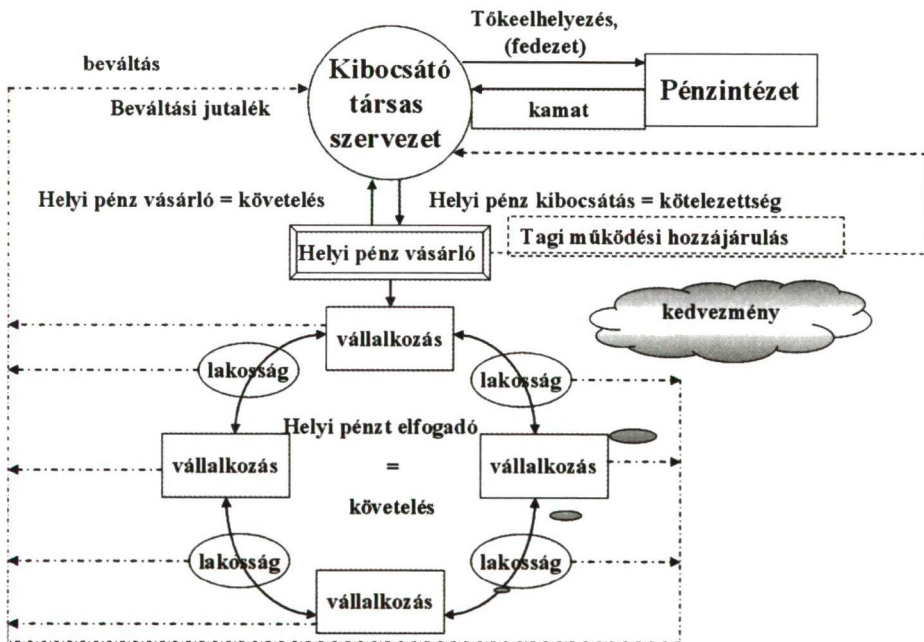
Tőkeelhelyezés, (fedezet)

beváltás

Kibocsátó társas szervezet

Pénzintézet

Beváltási jutalék

kamat

Helyi pénz vásárló = követelés

Helyi pénz kibocsátás = kötelezettség

Helyi pénz vásárló

Tagi működési hozzájárulás

kedvezmény

vállalkozás

lakosság

lakosság

Helyi pénzt elfogadó

=

követelés

vállalkozás

vállalkozás

lakosság

lakosság

vállalkozás